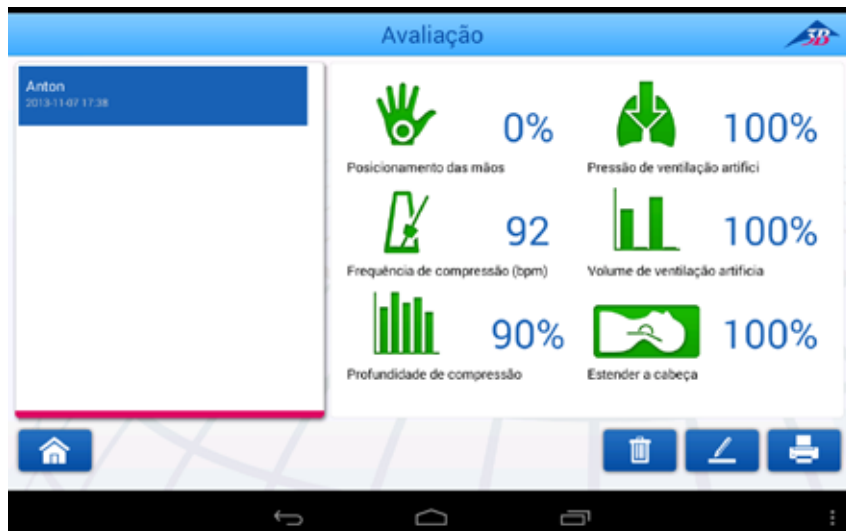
Avaliação

3B

Anton
2013-11-07 17:38

0%
Posicionamento das mãos

100%
Pressão de ventilação artifici

92
Frequência de compressão (bpm)

100%
Volume de ventilação artificia

90%
Profundidade de compressão

100%
Estender a cabeça